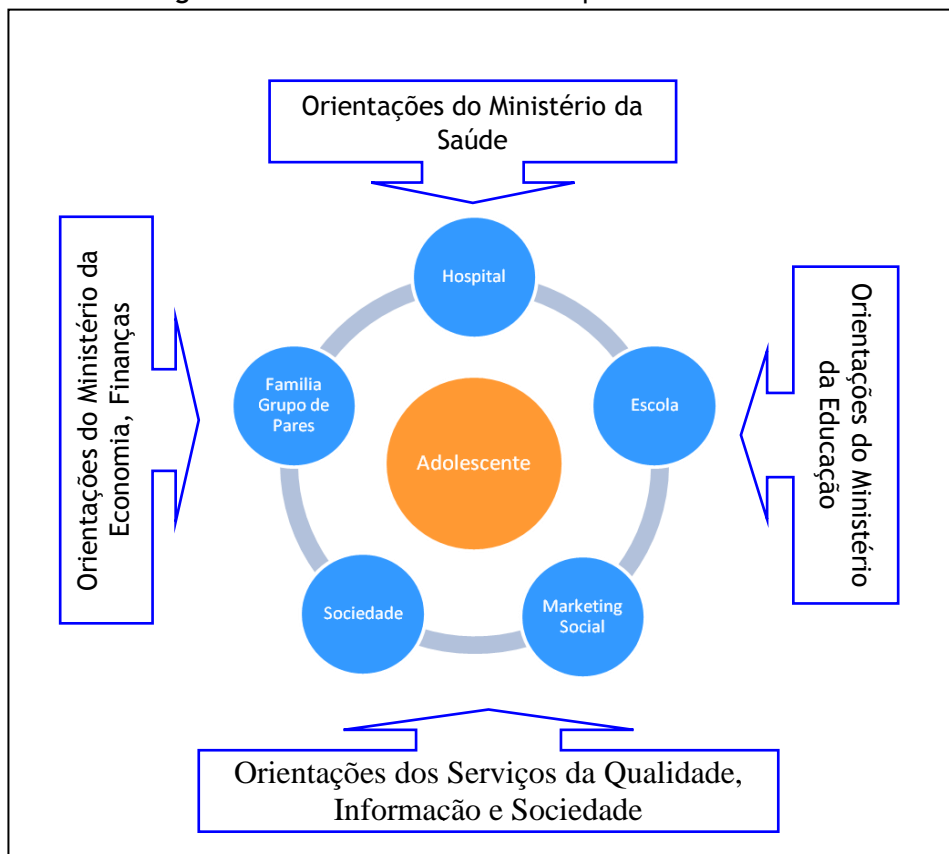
Orientações do Ministério da Saúde

Orientações do Ministério da Economia, Finanças

Hospital

Familia Grupo de Pares

Escola

Adolescente

Sociedade

Marketing Social

Orientações do Ministério da Educação

Orientações dos Serviços da Qualidade, Informacão e Sociedade